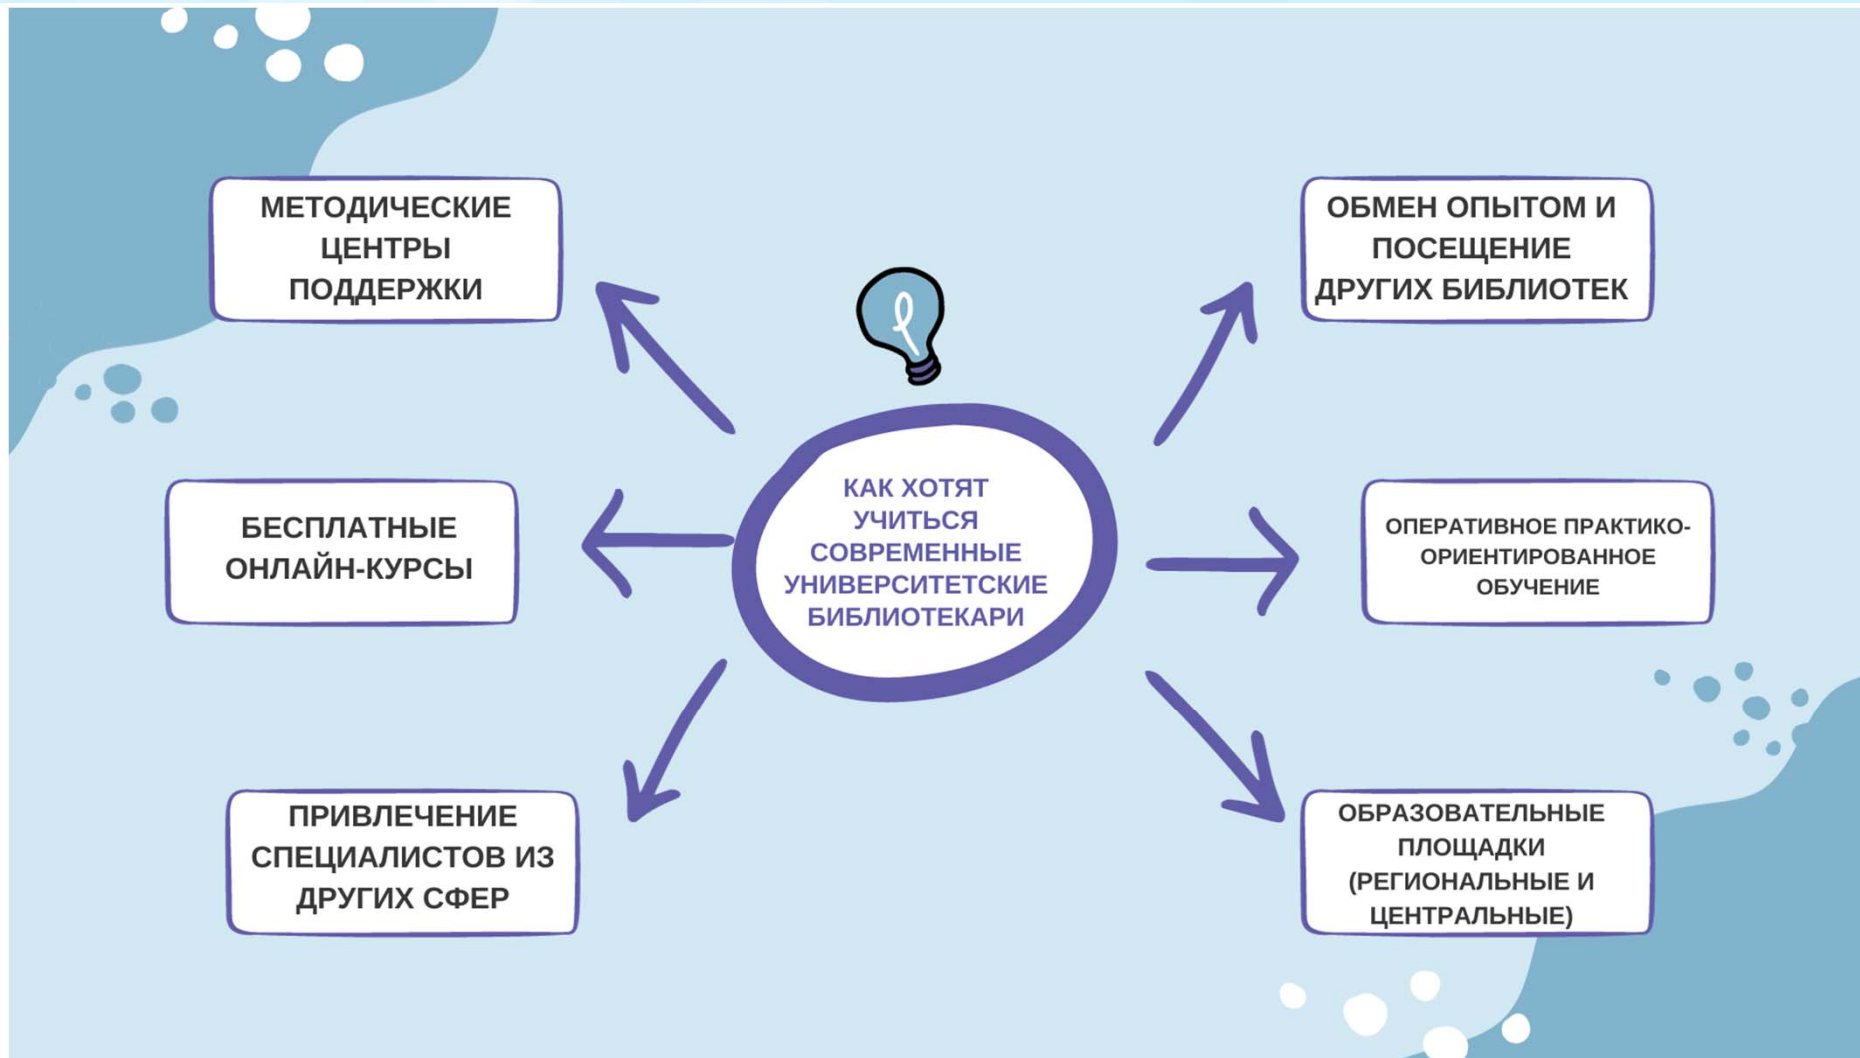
КАК ХОТЯТ УЧИТЬСЯ СОВРЕМЕННЫЕ УНИВЕРСИТЕТСКИЕ БИБЛИОТЕКАРИ

МЕТОДИЧЕСКИЕ ЦЕНТРЫ ПОДДЕРЖКИ

ОБМЕН ОПЫТОМ И ПОСЕЩЕНИЕ ДРУГИХ БИБЛИОТЕК

БЕСПЛАТНЫЕ ОНЛАЙН-КУРСЫ

ОПЕРАТИВНОЕ ПРАКТИКО-ОРИЕНТИРОВАННОЕ ОБУЧЕНИЕ

ПРИВЛЕЧЕНИЕ СПЕЦИАЛИСТОВ ИЗ ДРУГИХ СФЕР

ОБРАЗОВАТЕЛЬНЫЕ ПЛОЩАДКИ (РЕГИОНАЛЬНЫЕ И ЦЕНТРАЛЬНЫЕ)